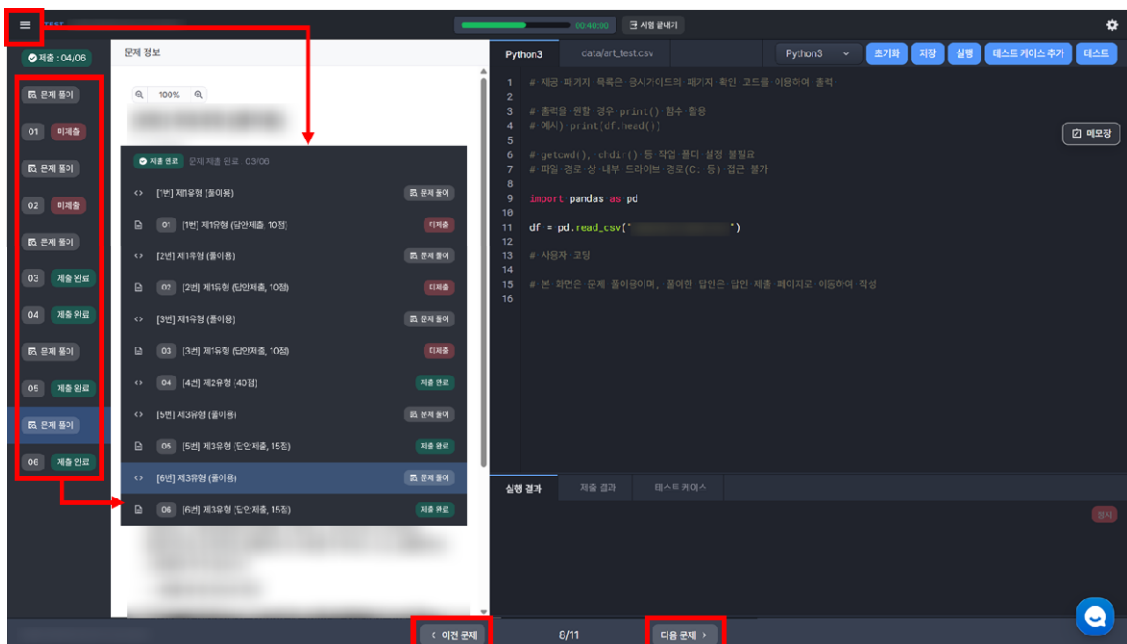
TEST

00:40:00

시험 끝내기

제출 : 04/06

문제 풀이
01 미제출
문제 풀이
02 미제출
문제 풀이
03 제출 완료
04 제출 완료
문제 풀이
05 제출 완료
문제 풀이
06 제출 완료

문제 정보

100%

제출 완료 문제 제출 완료 : 03/06

[1번] 제1유형 (풀이용) 문제 풀이
01 [1번] 제1유형 (답안제출, 10점) 미제출
[2번] 제1유형 (풀이용) 문제 풀이
02 [2번] 제1유형 (답안제출, 10점) 미제출
[3번] 제1유형 (풀이용) 문제 풀이
03 [3번] 제1유형 (답안제출, 10점) 미제출
04 [4번] 제2유형 (40점) 제출 완료
[5번] 제3유형 (풀이용) 문제 풀이
05 [5번] 제3유형 (답안제출, 15점) 제출 완료
[6번] 제3유형 (풀이용) 문제 풀이
06 [6번] 제3유형 (답안제출, 15점) 제출 완료

Python3 data/art_test.csv

Python3 초기화 저장 실행 테스트 케이스 추가 테스트

메모장

1 # 제공 패키지 목록은 응시가이드의 패키지 확인 코드를 이용하여 출력
2
3 # 출력을 원할 경우 print() 함수 활용
4 # 예시) print(df.head())
5
6 # getcwd(), chdir() 등 작업 폴더 설정 불필요
7 # 파일 경로 상 내부 드라이브 경로(C: 등) 접근 불가
8
9 import pandas as pd
10
11 df = pd.read_csv(' ')
12
13 # 사용자 코딩
14
15 # 본 화면은 문제 풀이용이며, 풀이한 답안은 답안 제출 페이지로 이동하여 작성
16

실행 결과 제출 결과 테스트 케이스

중지

이전 문제 6/11 다음 문제